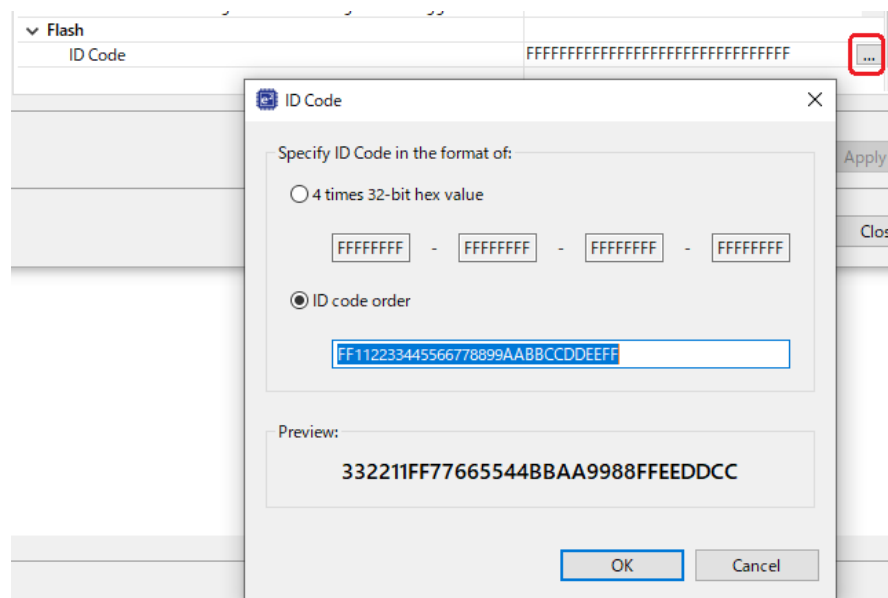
Flash
ID Code
FFFFFFFFFFFFFFFFFFFFFFFFFFFFFFFF
...

ID Code

Specify ID Code in the format of:
4 times 32-bit hex value
FFFFFFFF - FFFFFFFF - FFFFFFFF - FFFFFFFF
ID code order
FF112233445566778899AABBCCDDEEFF

Preview:
332211FF77665544BBAA9988FFEEDDCC

OK
Cancel

Apply
Clos